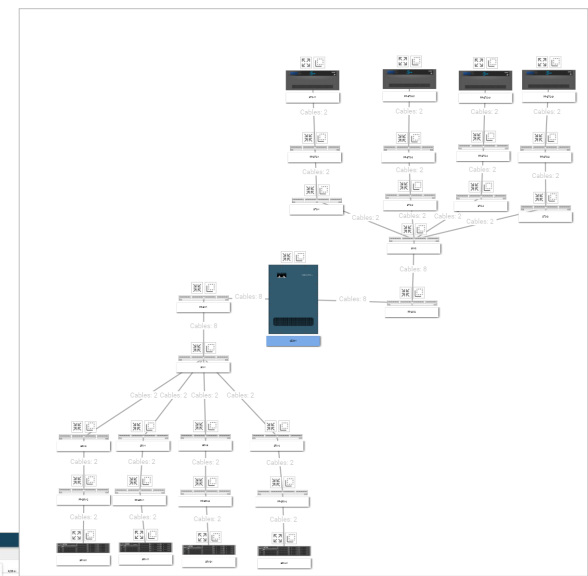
Cables: 2

Cables: 2

Cables: 2

Cables: 2

Cables: 2

Cables: 2

Cables: 2

Cables: 2

Cables: 2

Cables: 2

Cables: 2

Cables: 8

Cables: 8

Cables: 8

Cables: 8

Cables: 2

Cables: 2

Cables: 2

Cables: 2

Cables: 2

Cables: 2

Cables: 2

Cables: 2

Cables: 2

Cables: 2

Cables: 2

Cables: 2